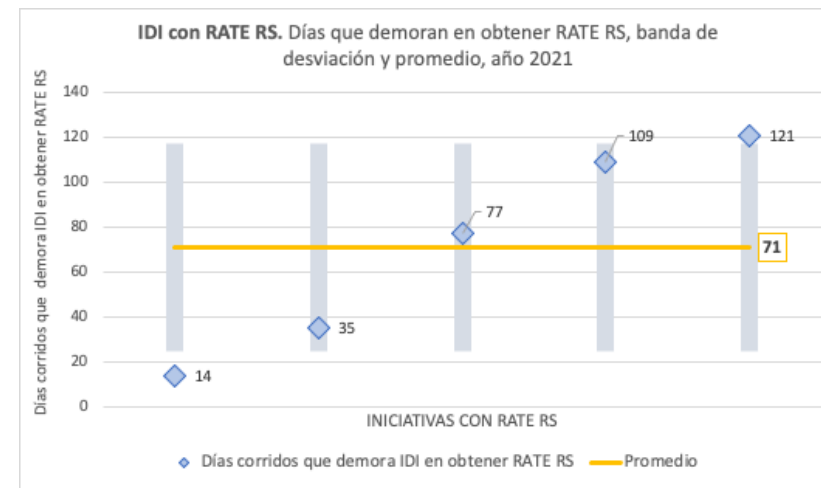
**IDI con RATE RS.** Días que demoran en obtener RATE RS, banda de desviación y promedio, año 2021

Días corridos que demora IDI en obtener RATE RS

140
120
100
80
60
40
20
0

14
35
77
109
121
71

INICIATIVAS CON RATE RS

Días corridos que demora IDI en obtener RATE RS
Promedio